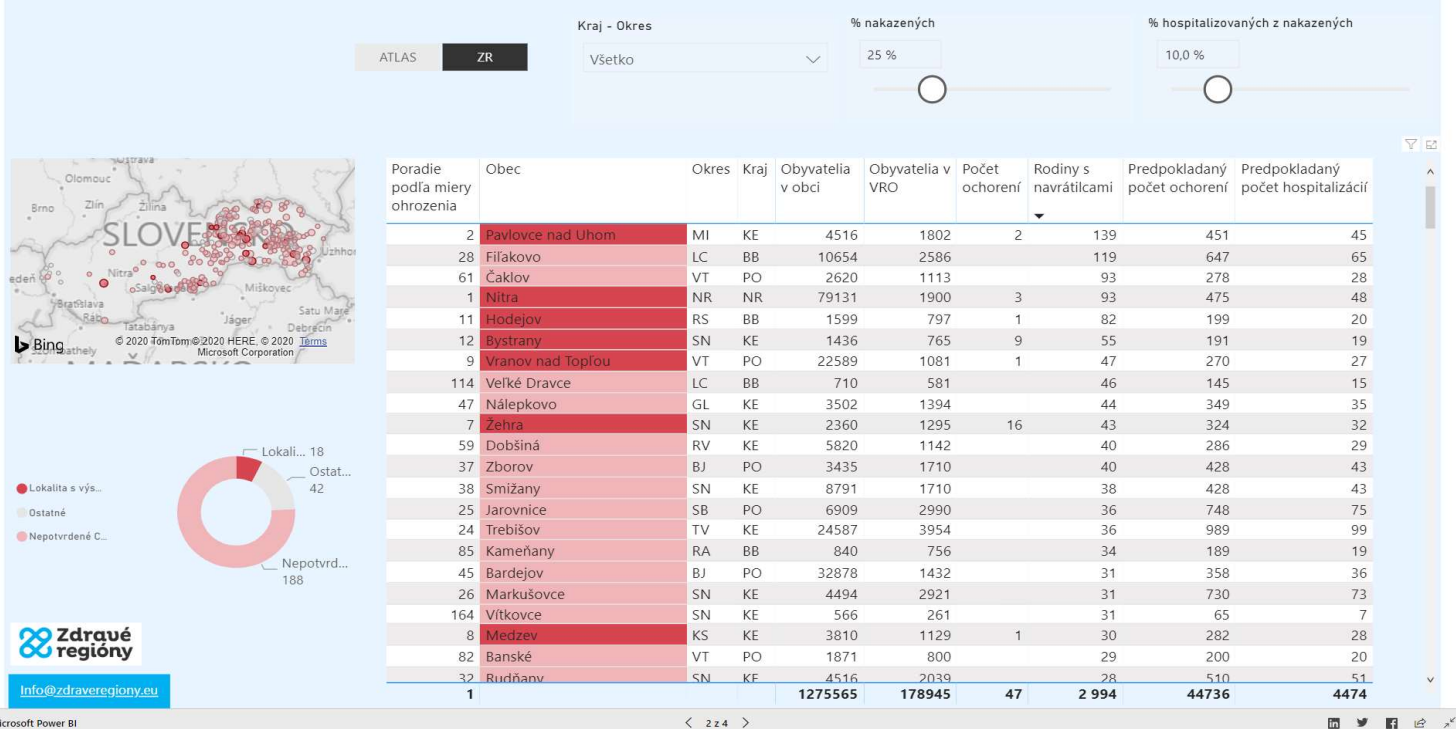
ATLAS ZR

Kraj - Okres
Všetko

% nakazených
25 %

% hospitalizovaných z nakazených
10,0 %

Olomouc
Brno
Zlín
Žilina
SLOVENSKO
Uzhhor
Nitra
Bratislava
Miškovec
Satu Mare
Tatabánya
Jáger
Debrecín
Bing
© 2020 TomTom © 2020 HERE, © 2020 Microsoft Corporation Terms

Lokalita s výs...
Ostatné
Nepotvrdené C...

Lokali... 18
Ostat... 42
Nepotvrd... 188

| Poradie podľa miery ohrozenia | Obec | Okres | Kraj | Obyvatelia v obci | Obyvatelia v VRO | Počet ochorení | Rodiny s navrátilcami | Predpokladaný počet ochorení | Predpokladaný počet hospitalizácií |
|---|---|---|---|---|---|---|---|---|---|
| 2 | Pavlovce nad Uhom | MI | KE | 4516 | 1802 | 2 | 139 | 451 | 45 |
| 28 | Fiľakovo | LC | BB | 10654 | 2586 | | 119 | 647 | 65 |
| 61 | Čaklov | VT | PO | 2620 | 1113 | | 93 | 278 | 28 |
| 1 | Nitra | NR | NR | 79131 | 1900 | 3 | 93 | 475 | 48 |
| 11 | Hodejov | RS | BB | 1599 | 797 | 1 | 82 | 199 | 20 |
| 12 | Bystrany | SN | KE | 1436 | 765 | 9 | 55 | 191 | 19 |
| 9 | Vranov nad Topľou | VT | PO | 22589 | 1081 | 1 | 47 | 270 | 27 |
| 114 | Veľké Dravce | LC | BB | 710 | 581 | | 46 | 145 | 15 |
| 47 | Nálepkovo | GL | KE | 3502 | 1394 | | 44 | 349 | 35 |
| 7 | Žehra | SN | KE | 2360 | 1295 | 16 | 43 | 324 | 32 |
| 59 | Dobšiná | RV | KE | 5820 | 1142 | | 40 | 286 | 29 |
| 37 | Zborov | BJ | PO | 3435 | 1710 | | 40 | 428 | 43 |
| 38 | Smižany | SN | KE | 8791 | 1710 | | 38 | 428 | 43 |
| 25 | Jarovnice | SB | PO | 6909 | 2990 | | 36 | 748 | 75 |
| 24 | Trebišov | TV | KE | 24587 | 3954 | | 36 | 989 | 99 |
| 85 | Kameňany | RA | BB | 840 | 756 | | 34 | 189 | 19 |
| 45 | Bardejov | BJ | PO | 32878 | 1432 | | 31 | 358 | 36 |
| 26 | Markušovce | SN | KE | 4494 | 2921 | | 31 | 730 | 73 |
| 164 | Vítkovce | SN | KE | 566 | 261 | | 31 | 65 | 7 |
| 8 | Medzev | KS | KE | 3810 | 1129 | 1 | 30 | 282 | 28 |
| 82 | Banské | VT | PO | 1871 | 800 | | 29 | 200 | 20 |
| 32 | Rudňany | SN | KE | 4516 | 2039 | | 28 | 510 | 51 |
| 1 | | | | 1275565 | 178945 | 47 | 2 994 | 44736 | 4474 |

Zdravé regióny
Info@zdraveregiony.eu

Microsoft Power BI
2 z 4